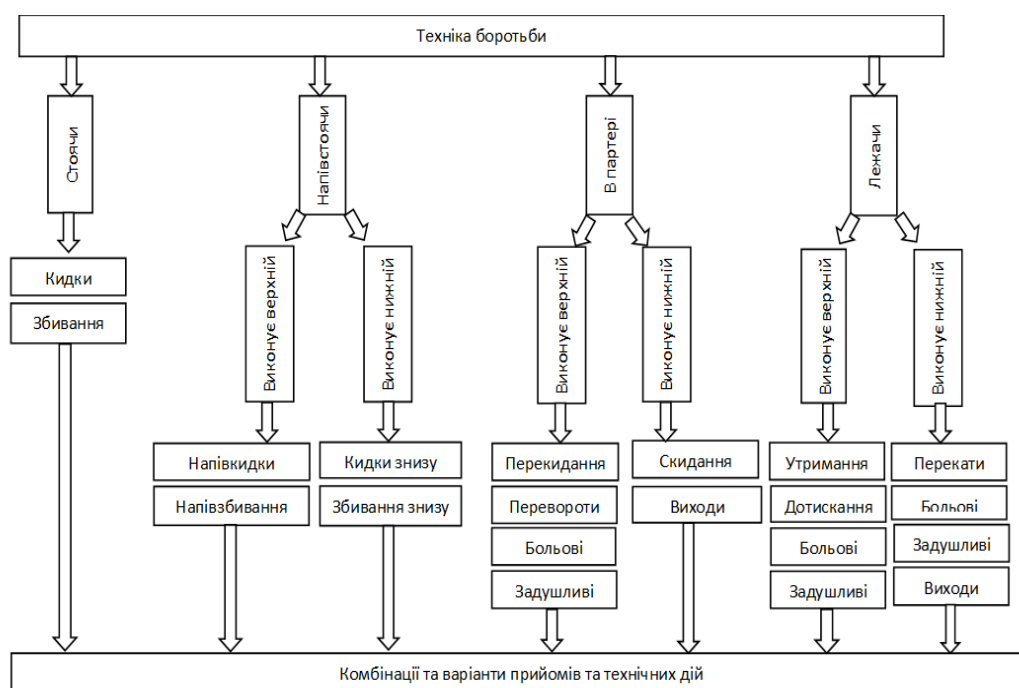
Техніка боротьби

Стоячи

Кидки

Збивання

Напівстоячи

Виконує верхній

Напівкидки

Напівзбивання

Виконує нижній

Кидки знизу

Збивання знизу

В партері

Виконує верхній

Перекидання

Перевороти

Больові

Задушливі

Виконує нижній

Скидання

Виходи

Лежачи

Виконує верхній

Утримання

Дотискання

Больові

Задушливі

Виконує нижній

Перекати

Больові

Задушливі

Виходи

Комбінації та варіанти прийомів та технічних дій